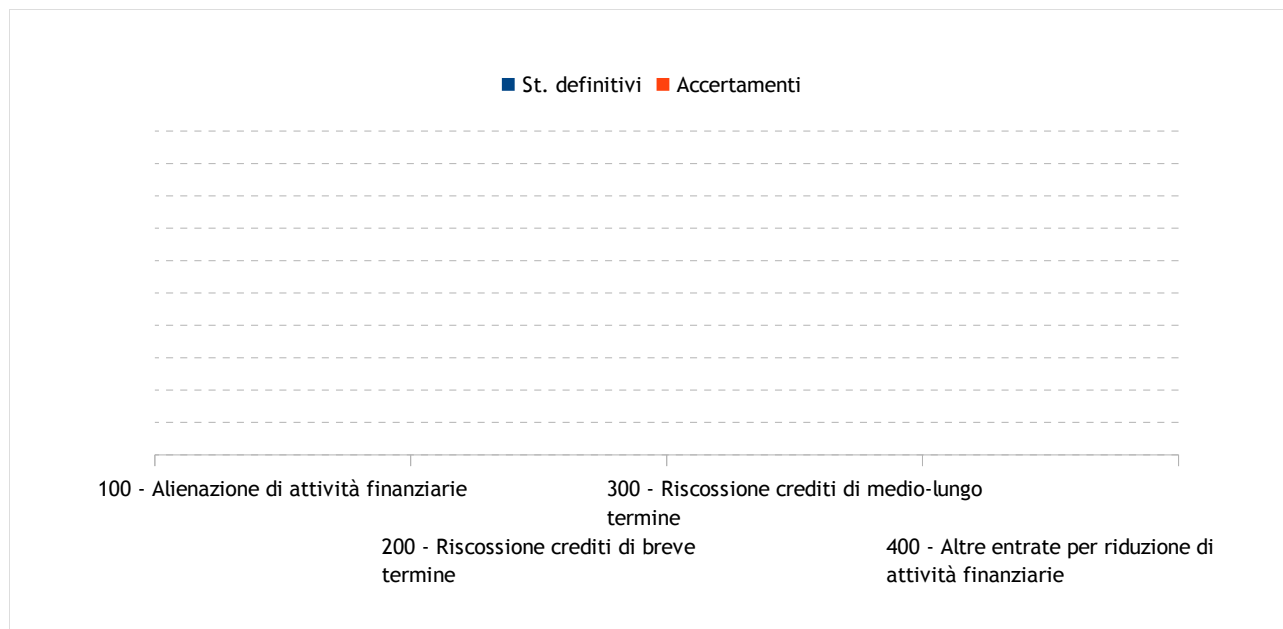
St. definitivi Accertamenti

100 - Alienazione di attività finanziarie

200 - Riscossione crediti di breve termine

300 - Riscossione crediti di medio-lungo termine

400 - Altre entrate per riduzione di attività finanziarie